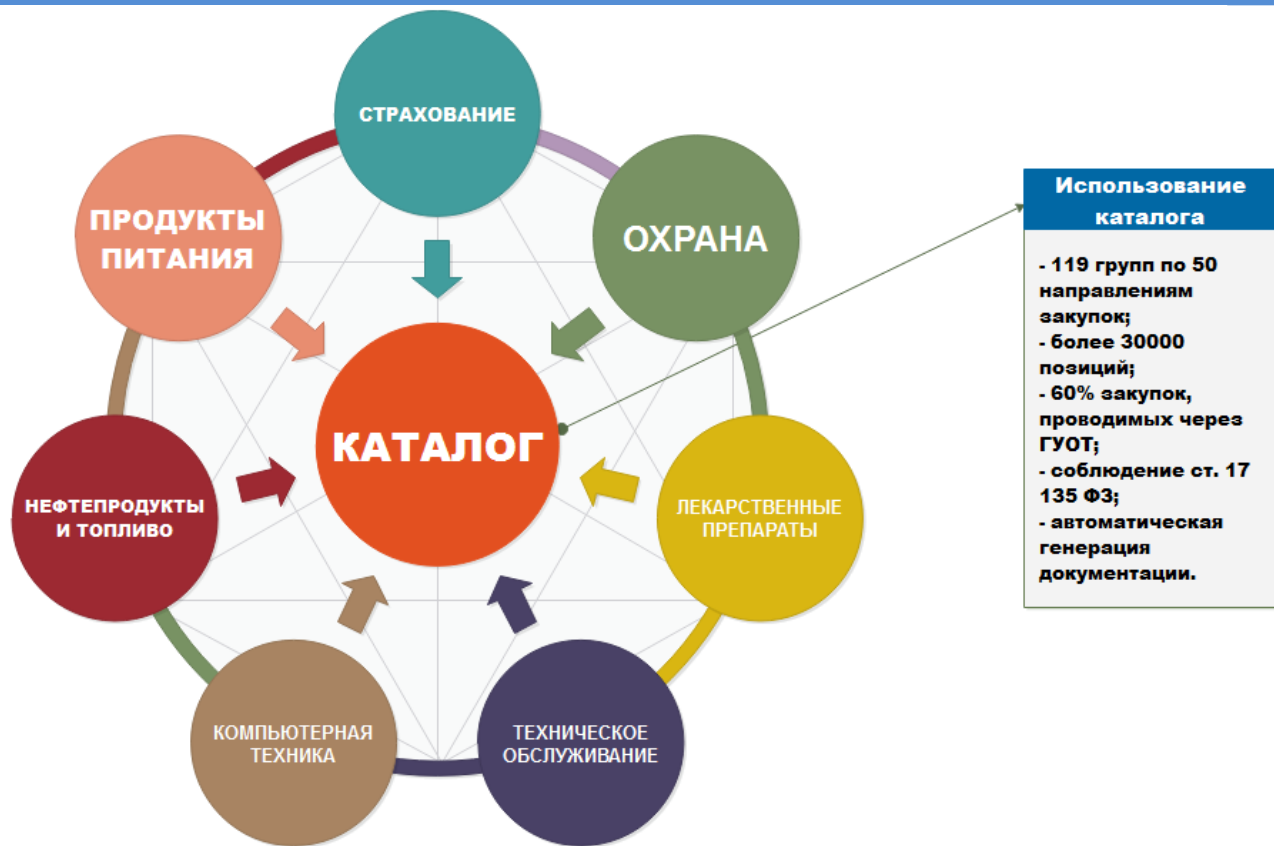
СТРАХОВАНИЕ

ПРОДУКТЫ ПИТАНИЯ

ОХРАНА

КАТАЛОГ

НЕФТЕПРОДУКТЫ И ТОПЛИВО

ЛЕКАРСТВЕННЫЕ ПРЕПАРАТЫ

КОМПЬЮТЕРНАЯ ТЕХНИКА

ТЕХНИЧЕСКОЕ ОБСЛУЖИВАНИЕ

Использование каталога

- 119 групп по 50 направлениям закупок;
- более 30000 позиций;
- 60% закупок, проводимых через ГУОТ;
- соблюдение ст. 17 135 ФЗ;
- автоматическая генерация документации.